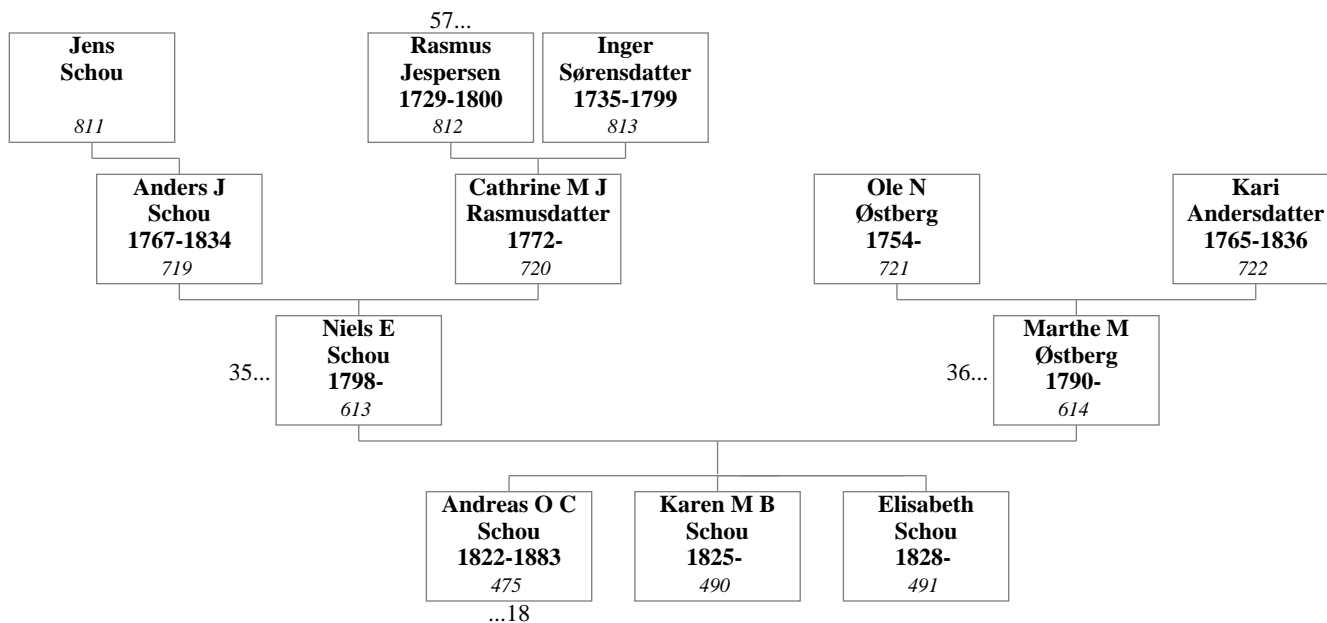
57...

Jens Schou
811

Rasmus Jespersen 1729-1800
812

Inger Sørensdatter 1735-1799
813

Anders J Schou 1767-1834
719

Cathrine M J Rasmusdatter 1772-
720

Ole N Østberg 1754-
721

Kari Andersdatter 1765-1836
722

35...

Niels E Schou 1798-
613

36...

Marthe M Østberg 1790-
614

Andreas O C Schou 1822-1883
475

...18

Karen M B Schou 1825-
490

Elisabeth Schou 1828-
491